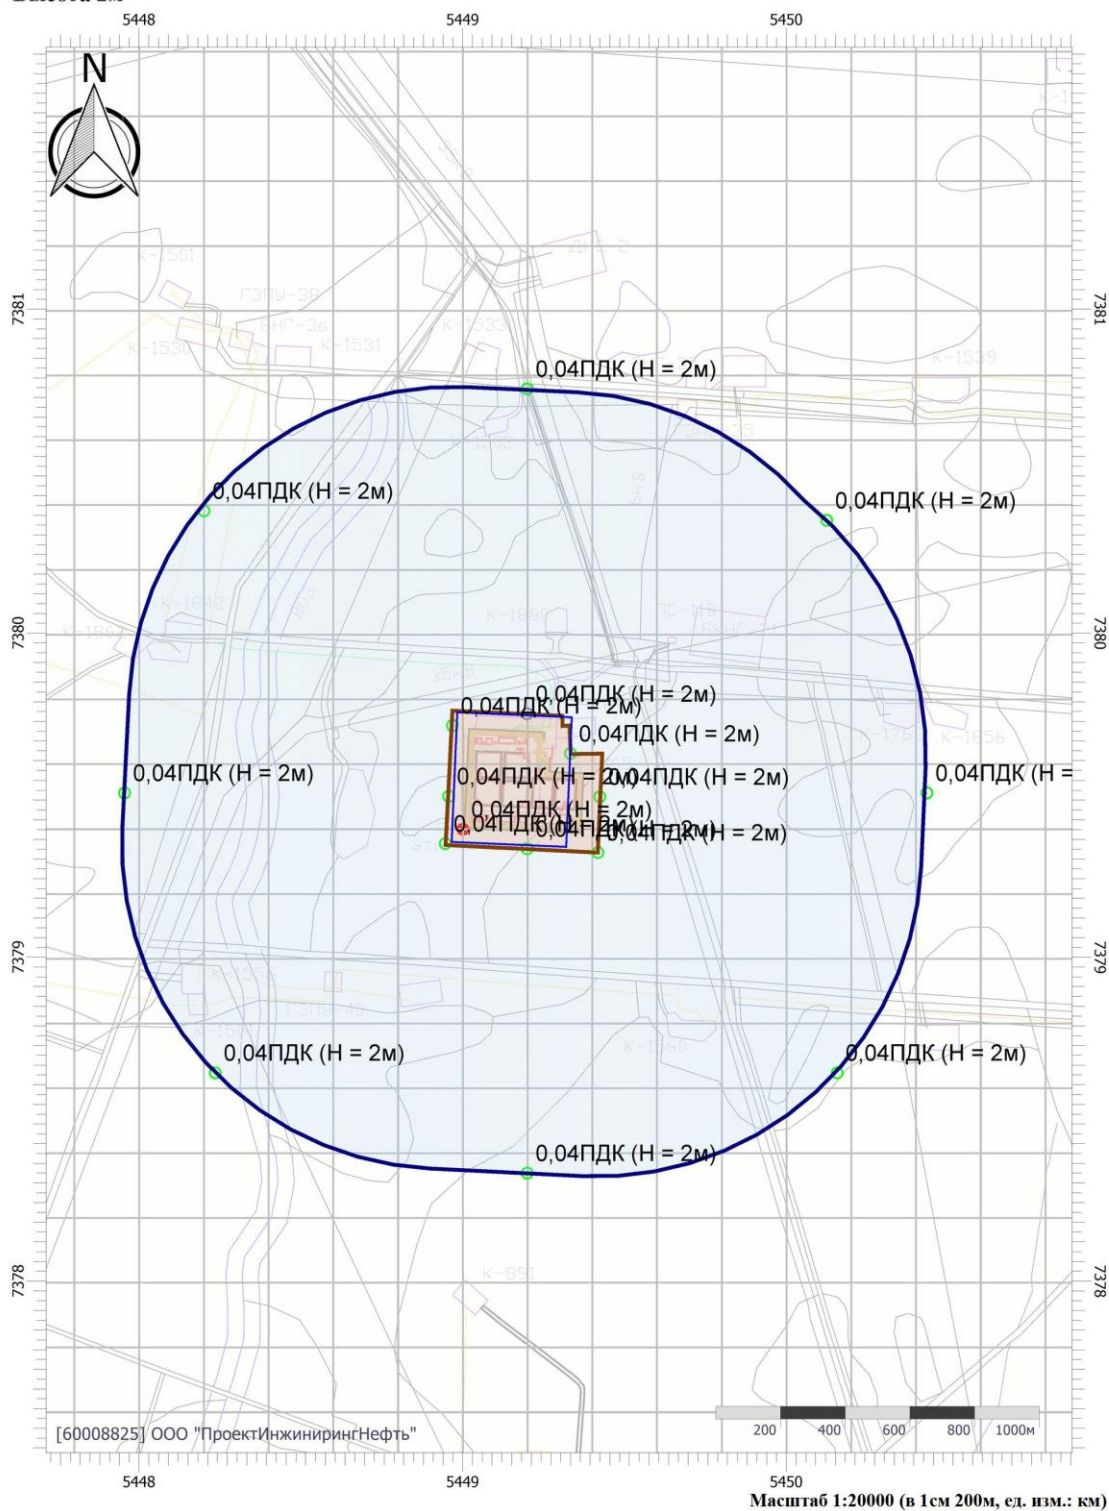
Высота 2м
5448
5449
5450
N
7381
7381
7380
7380
7379
7379
7378
7378
К-1501
ГЗПУ-39
БНГ-36
К-1530
К-1531
К-1533
К-1539
ДНС-2
0,04ПДК (Н = 2м)
0,04ПДК (Н = 2м)
0,04ПДК (Н = 2м)
К-1842
К-1867
К-1866
ПС-110
35кВ
0,04ПДК (Н = 2м)
0,04ПДК (Н = 2м)
0,04ПДК (Н = 2м)
0,04ПДК (Н = 2м)
0,04ПДК (Н = 2м)0,04ПДК (Н = 2м)
0,04ПДК (Н =
0,04ПДК (Н = 2м)
0,04ПДК (Н = 2м)0,04ПДК (Н = 2м)
К-1856
К-1765
ГЗПУ-46
К-1550
0,04ПДК (Н = 2м)
0,04ПДК (Н = 2м)
0,04ПДК (Н = 2м)
К-891
[60008825] ООО "ПроектИнжинирингНефть"
200
400
600
800
1000м
5448
5449
5450
Масштаб 1:20000 (в 1см 200м, ед. изм.: км)